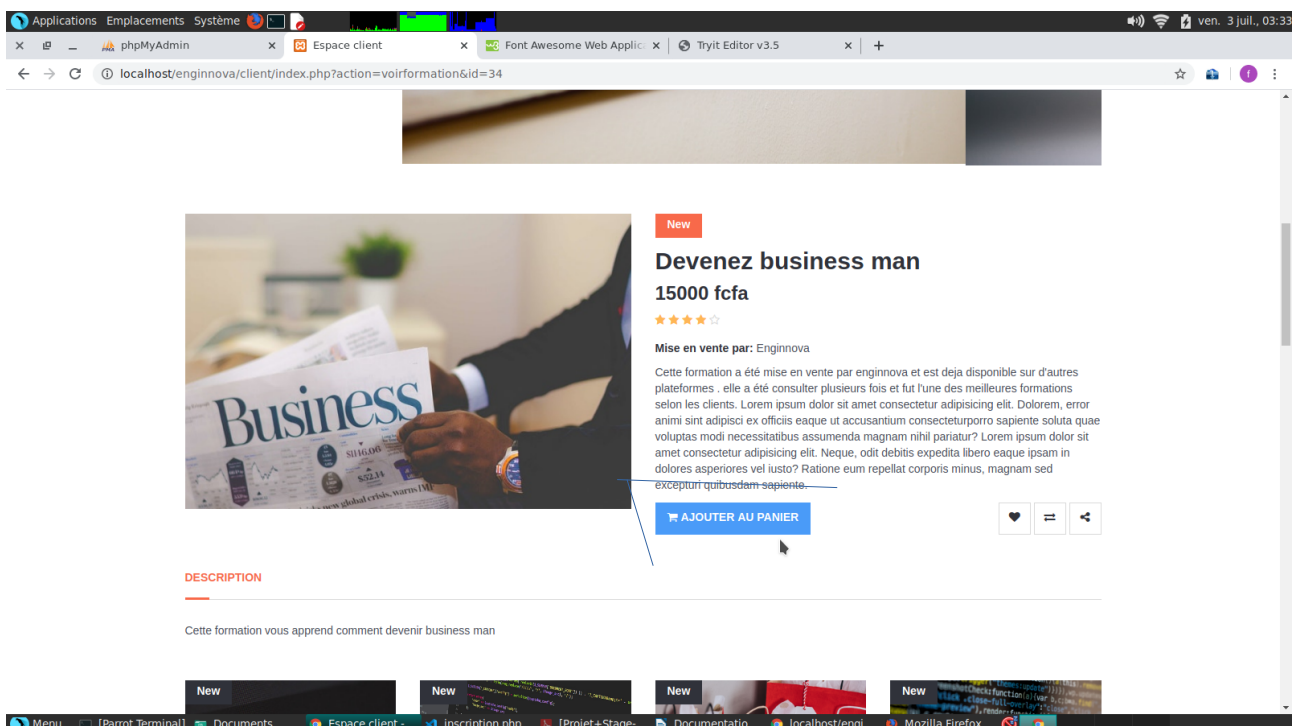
Applications Emplacements Système

ven. 3 juil., 03:33

phpMyAdmin
Espace client
Font Awesome Web Applic
Tryit Editor v3.5

localhost/enginnova/client/index.php?action=voirformation&id=34

Business

New

Devenez business man

15000 fcfa

Mise en vente par: Enginnova

Cette formation a été mise en vente par enginnova et est deja disponible sur d'autres plateformes . elle a été consulter plusieurs fois et fut l'une des meilleures formations selon les clients. Lorem ipsum dolor sit amet consectetur adipisicing elit. Dolorem, error animi sint adipisci ex officiis eaque ut accusantium consecteturporro sapiente soluta quae voluptas modi necessitatibus assumenda magnam nihil pariatur? Lorem ipsum dolor sit amet consectetur adipisicing elit. Neque, odit debitis expedita libero eaque ipsam in dolores asperiores vel iusto? Ratione eum repellat corporis minus, magnam sed excepturi quibusdam sapiente.

AJOUTER AU PANIER

DESCRIPTION

Cette formation vous apprend comment devenir business man

New
New
New
New

Menu [Parrot Terminal] Documents Espace client - inscription.php [Projet+Stage- Documentatio localhost/engi Mozilla Firefox